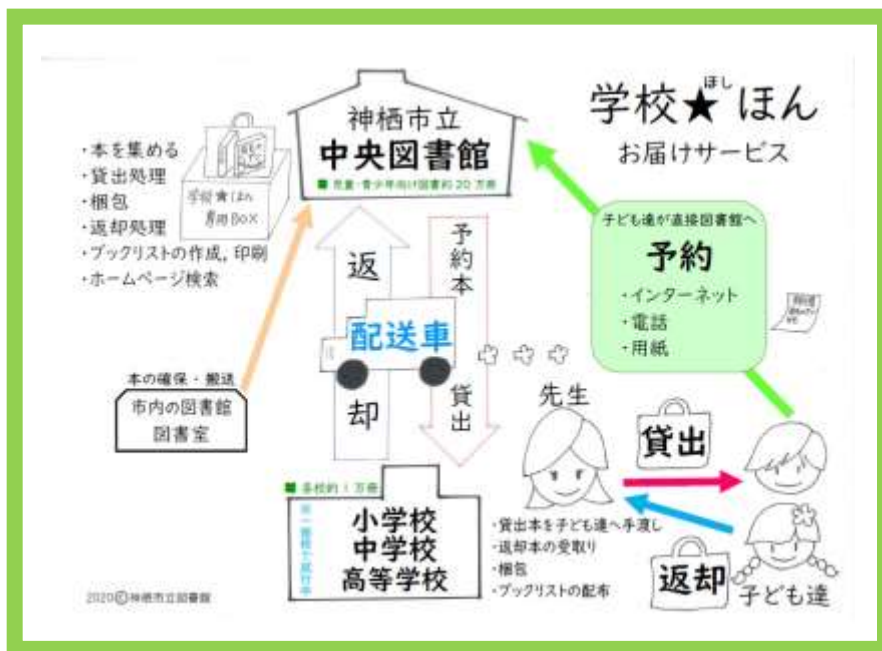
学校★ほん
ほし
お届けサービス

神栖市立
中央図書館
■ 児童・青少年向け図書約20万冊

・本を集める
・貸出処理
・梱包
・返却処理
・ブックリストの作成，印刷
・ホームページ検索

学校★ほん
専用BOX

返
却

予約本
貸出

配送車

子ども達が直接図書館へ
予約
・インターネット
・電話
・用紙

本の確保・搬送
市内の図書館
図書室

先生

貸出

返却

子ども達

■ 各校約1万冊
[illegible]
小学校
中学校
高等学校

・貸出本を子ども達へ手渡し
・返却本の受取り
・梱包
・ブックリストの配布

2020© 神栖市立図書館